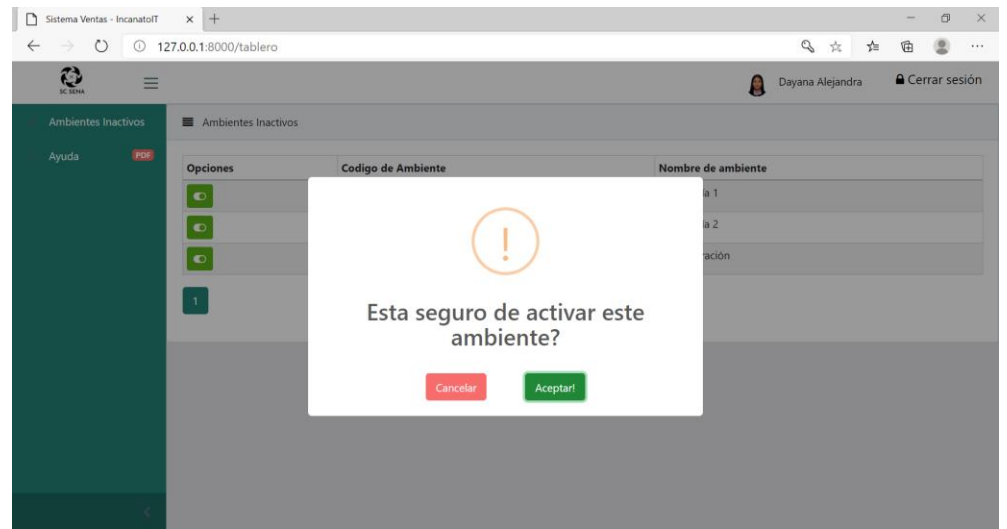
Sistema Ventas - IncanatoIT × +

127.0.0.1:8000/tablero

SC SENA

Dayana Alejandra

Cerrar sesión

Ambientes Inactivos

Ayuda PDF

Ambientes Inactivos

| Opciones | Codigo de Ambiente | Nombre de ambiente |
|---|---|---|
| | | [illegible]a 1 |
| | | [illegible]a 2 |
| | | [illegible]ración |

1

!

Esta seguro de activar este ambiente?

Cancelar

Aceptar!